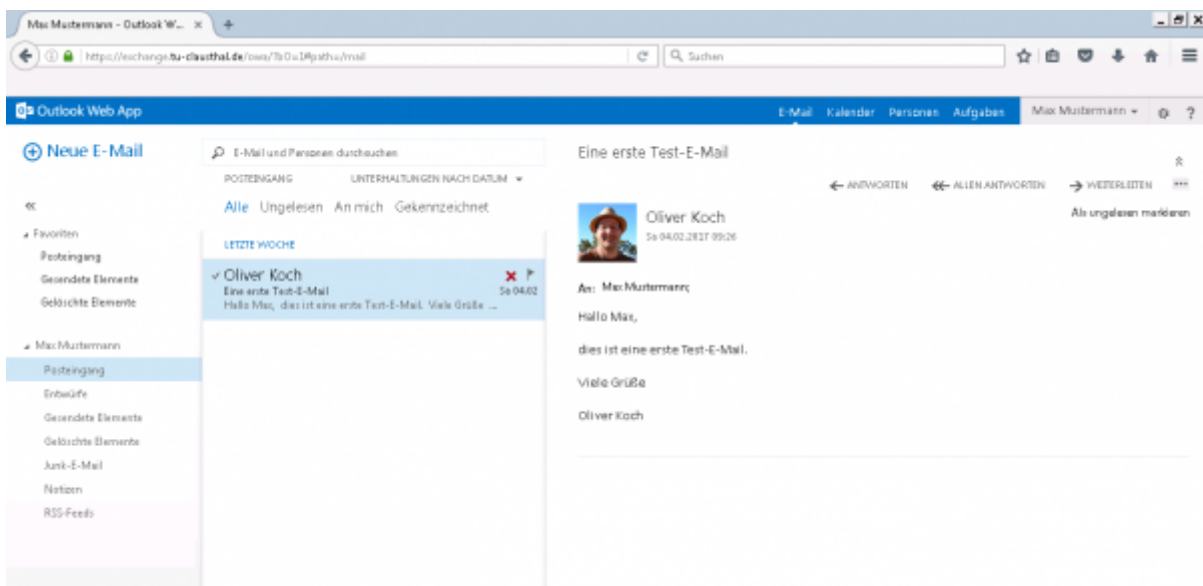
Max Mustermann - Outlook W... ×

https://exchange.tu-clausthal.de/owa/?bO=1#path=/mail

Suchen

Outlook Web App

E-Mail Kalender Personen Aufgaben Max Mustermann ▾ ?

Neue E-Mail

«

Favoriten
Posteingang
Gesendete Elemente
Gelöschte Elemente

Max Mustermann
Posteingang
Entwürfe
Gesendete Elemente
Gelöschte Elemente
Junk-E-Mail
Notizen
RSS-Feeds

E-Mail und Personen durchsuchen

POSTEINGANG UNTERHALTUNGEN NACH DATUM ▾

Alle Ungelesen An mich Gekennzeichnet

LETZTE WOCHE

✓ Oliver Koch
Eine erste Test-E-Mail Sa 04.02
Hallo Max, dies ist eine erste Test-E-Mail. Viele Grüße ...

Eine erste Test-E-Mail

← ANTWORTEN ← ALLEN ANTWORTEN → WEITERLEITEN •••

Als ungelesen markieren

Oliver Koch
Sa 04.02.2017 09:26

An: Max Mustermann;

Hallo Max,

dies ist eine erste Test-E-Mail.

Viele Grüße

Oliver Koch